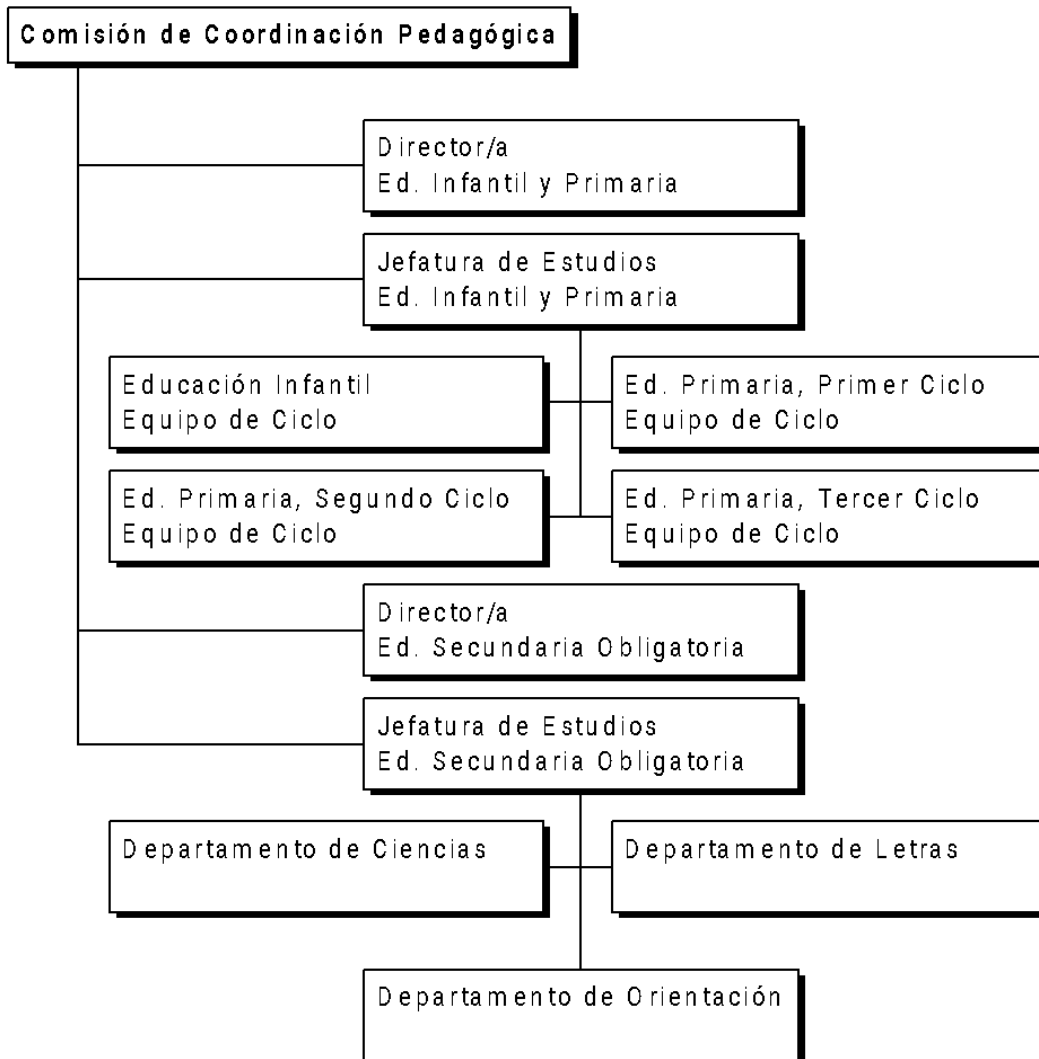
Comisión de Coordinación Pedagógica

Director/a
Ed. Infantil y Primaria

Jefatura de Estudios
Ed. Infantil y Primaria

Educación Infantil
Equipo de Ciclo

Ed. Primaria, Primer Ciclo
Equipo de Ciclo

Ed. Primaria, Segundo Ciclo
Equipo de Ciclo

Ed. Primaria, Tercer Ciclo
Equipo de Ciclo

Director/a
Ed. Secundaria Obligatoria

Jefatura de Estudios
Ed. Secundaria Obligatoria

Departamento de Ciencias

Departamento de Letras

Departamento de Orientación